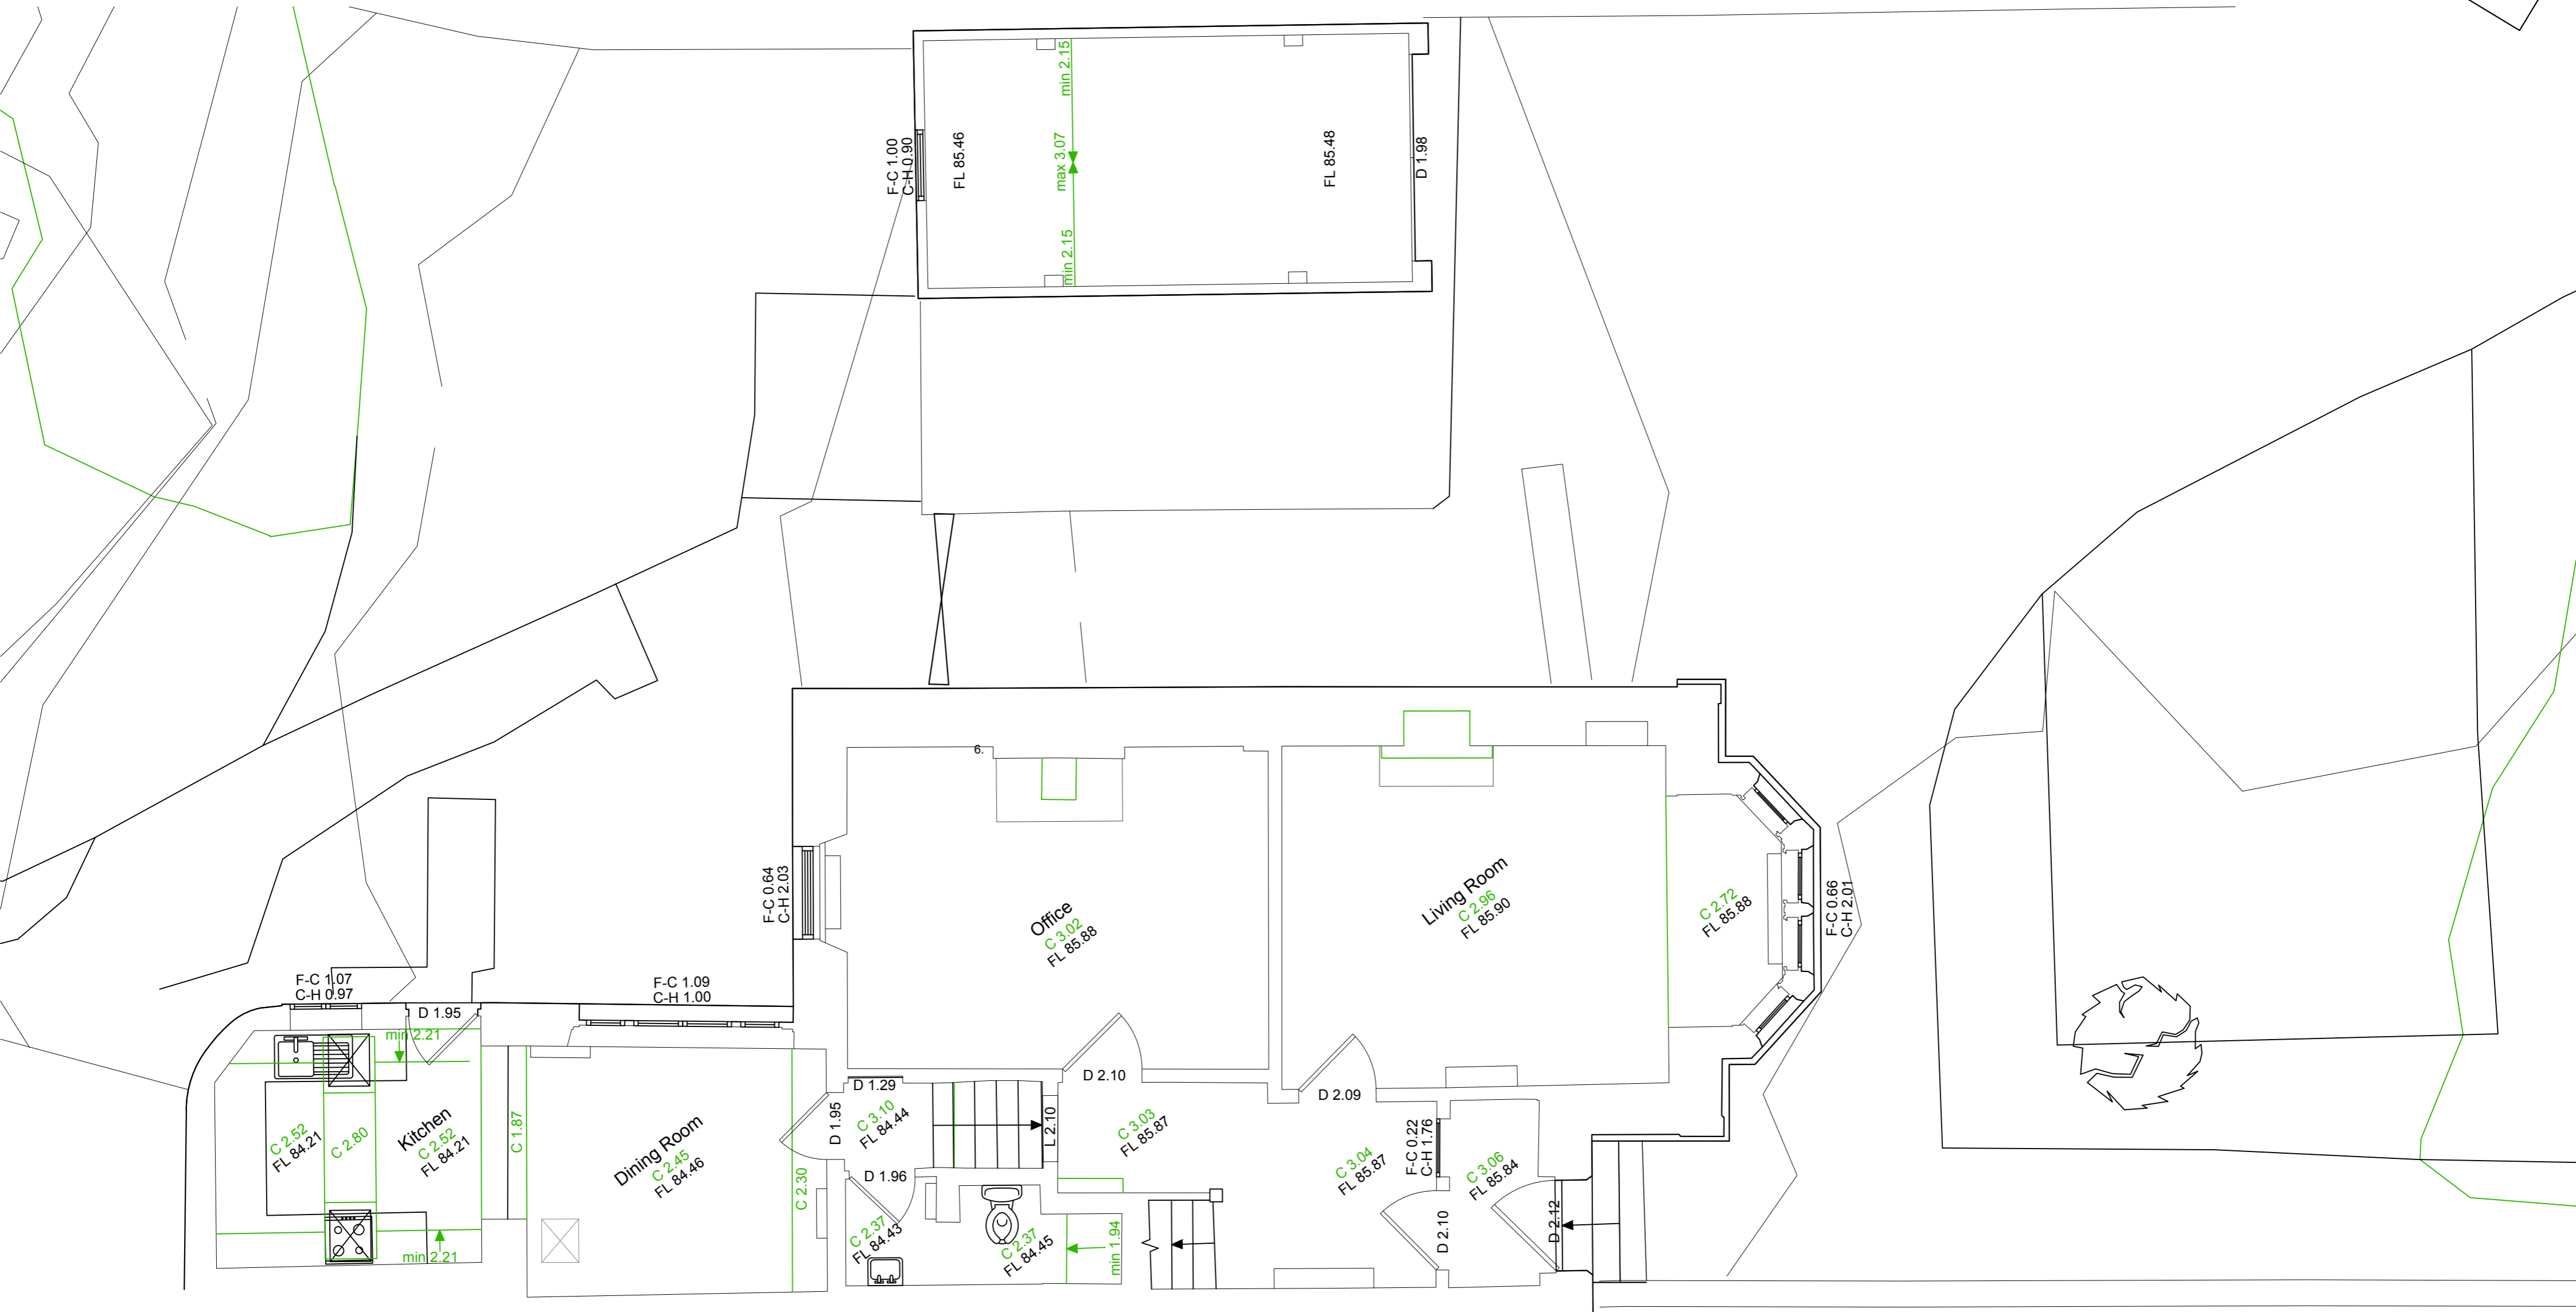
F-C 1.00
C-H 0.90
FL 85.46
min 2.15
max 3.07
min 2.15
FL 85.48
D 1.98

6.

F-C 0.64
C-H 2.03

Office
C 3.02
FL 85.88

Living Room
C 2.96
FL 85.90

C 2.72
FL 85.88

F-C 0.66
C-H 2.01

F-C 1.07
C-H 0.97
D 1.95
F-C 1.09
C-H 1.00
min 2.21

C 2.52
FL 84.21
C 2.80
Kitchen
C 2.52
FL 84.21
C 1.87
min 2.21

Dining Room
C 2.45
FL 84.46
C 2.30

D 1.29
D 1.95
C 3.10
FL 84.44
L 2.10
D 1.96
C 2.37
FL 84.43
C 2.37
FL 84.45
min 1.94

D 2.10
C 3.03
FL 85.87
D 2.09
C 3.04
FL 85.87
F-C 0.22
C-H 1.76
C 3.06
FL 85.84
D 2.10
D 2.12